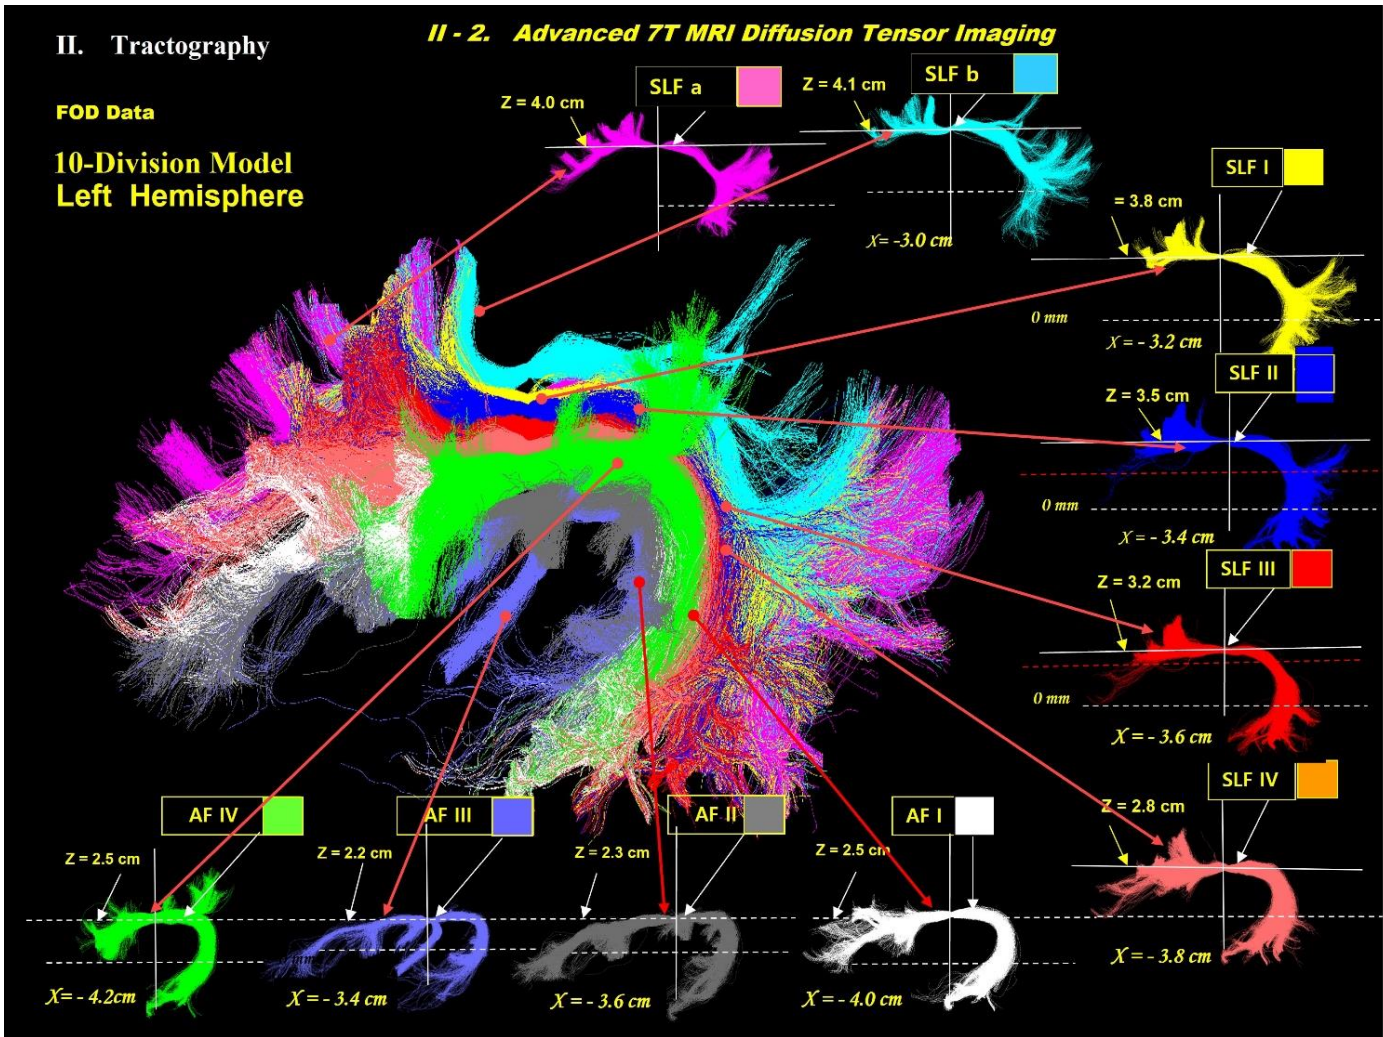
II. Tractography

II - 2. Advanced 7T MRI Diffusion Tensor Imaging

FOD Data

10-Division Model
Left Hemisphere

SLF a
Z = 4.0 cm

SLF b
Z = 4.1 cm
X= -3.0 cm

SLF I
= 3.8 cm
0 mm
X = - 3.2 cm

SLF II
Z = 3.5 cm
0 mm
X = - 3.4 cm

SLF III
Z = 3.2 cm
0 mm
X = - 3.6 cm

SLF IV
Z = 2.8 cm
X = - 3.8 cm

AF IV
Z = 2.5 cm
X= - 4.2cm

AF III
Z = 2.2 cm
X = - 3.4 cm

AF II
Z = 2.3 cm
X = - 3.6 cm

AF I
Z = 2.5 cm
X = - 4.0 cm